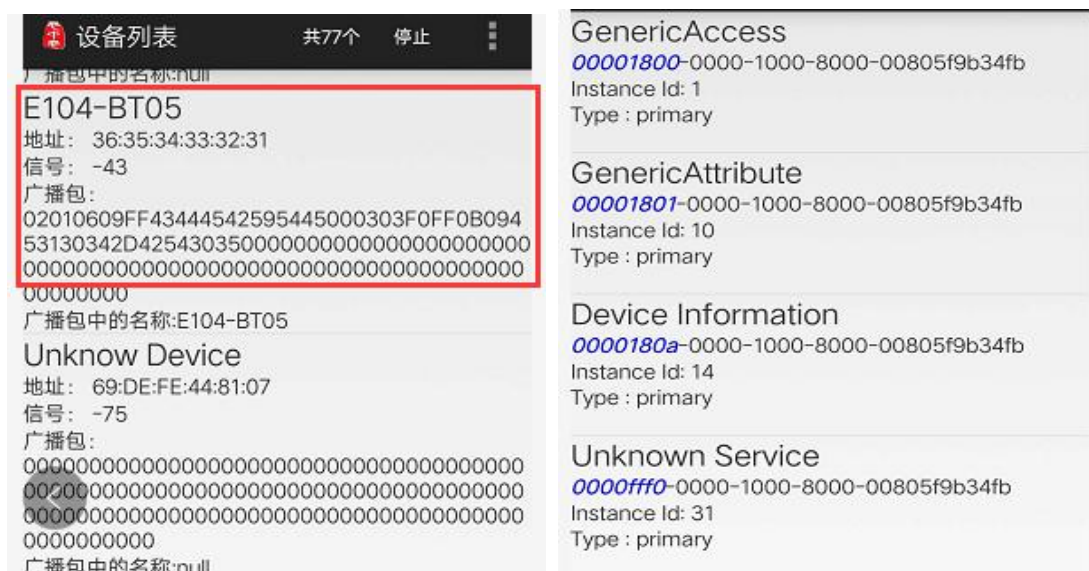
设备列表 共77个 停止

广播包中的名称:null

E104-BT05
地址: 36:35:34:33:32:31
信号: -43
广播包:
02010609FF43444542595445000303F0FF0B09453130342D42543035000000000000000000000000000000000000000000000000000000000000000000000000
广播包中的名称:E104-BT05

Unknow Device
地址: 69:DE:FE:44:81:07
信号: -75
广播包:
000000000000000000000000000000000000000000000000000000000000000000000000000000000000000000000000000000000000000000000000000000
广播包中的名称:null

GenericAccess
00001800-0000-1000-8000-00805f9b34fb
Instance Id: 1
Type : primary

GenericAttribute
00001801-0000-1000-8000-00805f9b34fb
Instance Id: 10
Type : primary

Device Information
0000180a-0000-1000-8000-00805f9b34fb
Instance Id: 14
Type : primary

Unknown Service
0000fff0-0000-1000-8000-00805f9b34fb
Instance Id: 31
Type : primary